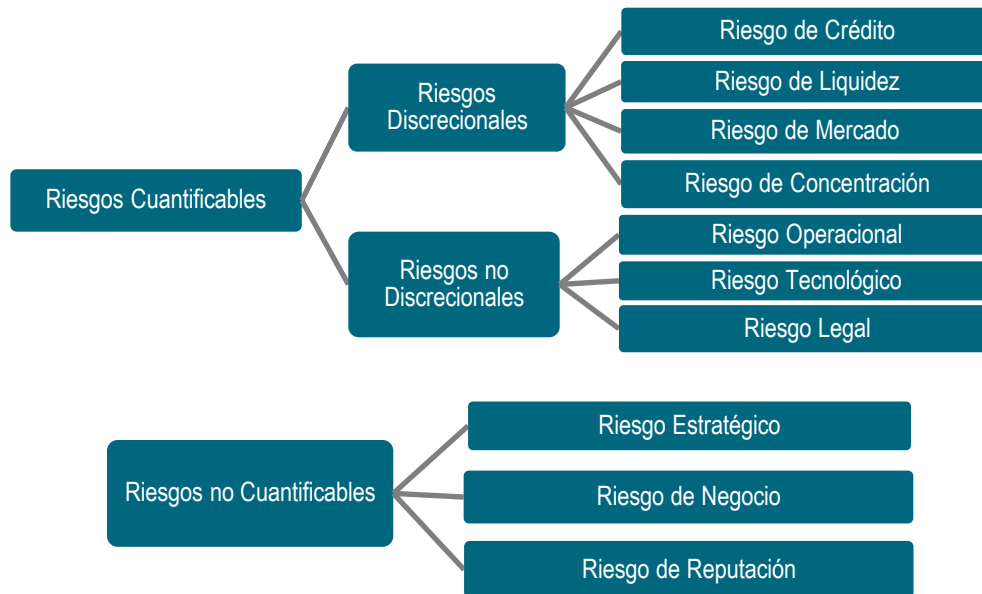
Riesgos Cuantificables

Riesgos Discrecionales

Riesgo de Crédito

Riesgo de Liquidez

Riesgo de Mercado

Riesgo de Concentración

Riesgos no Discrecionales

Riesgo Operacional

Riesgo Tecnológico

Riesgo Legal

Riesgos no Cuantificables

Riesgo Estratégico

Riesgo de Negocio

Riesgo de Reputación